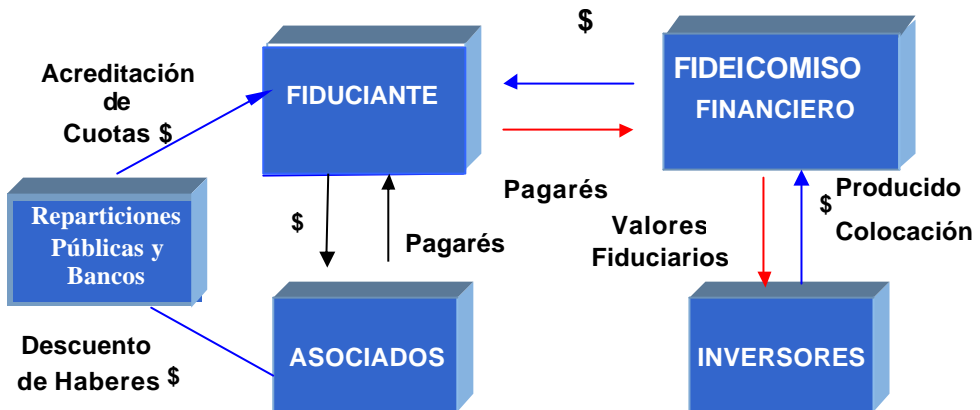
$

Acreditación de Cuotas $

FIDUCIANTE

FIDEICOMISO FINANCIERO

Pagarés

Reparticiones Públicas y Bancos

$

Pagarés

Valores Fiduciarios

$

Producido Colocación

Descuento de Haberes $

ASOCIADOS

INVERSORES